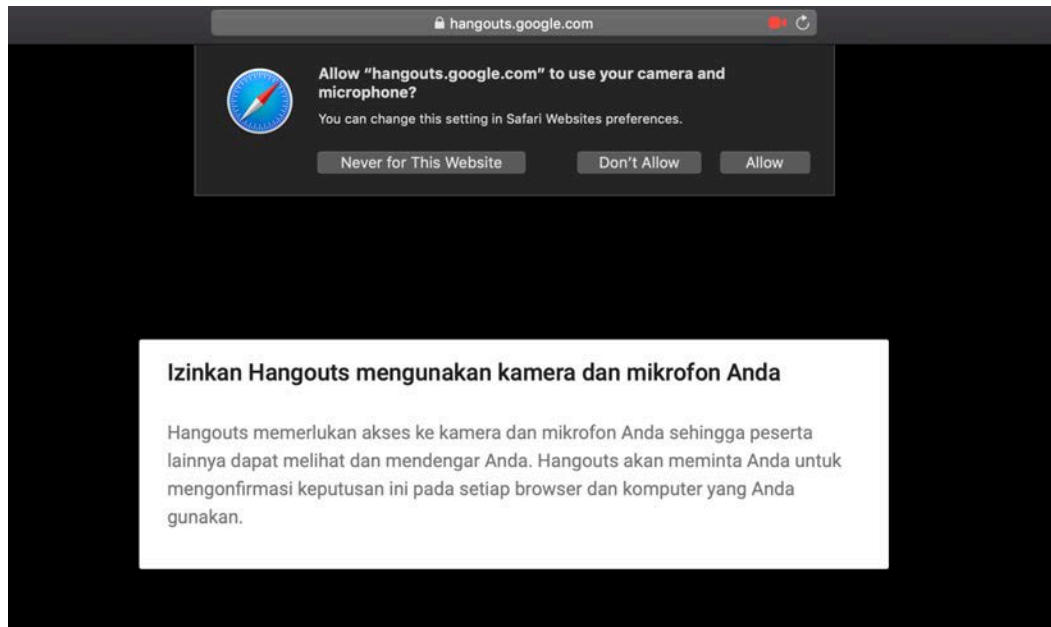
hangouts.google.com

Allow "hangouts.google.com" to use your camera and microphone?

You can change this setting in Safari Websites preferences.

Never for This Website

Don't Allow

Allow

Izinkan Hangouts mengunakan kamera dan mikrofon Anda

Hangouts memerlukan akses ke kamera dan mikrofon Anda sehingga peserta lainnya dapat melihat dan mendengar Anda. Hangouts akan meminta Anda untuk mengonfirmasi keputusan ini pada setiap browser dan komputer yang Anda gunakan.